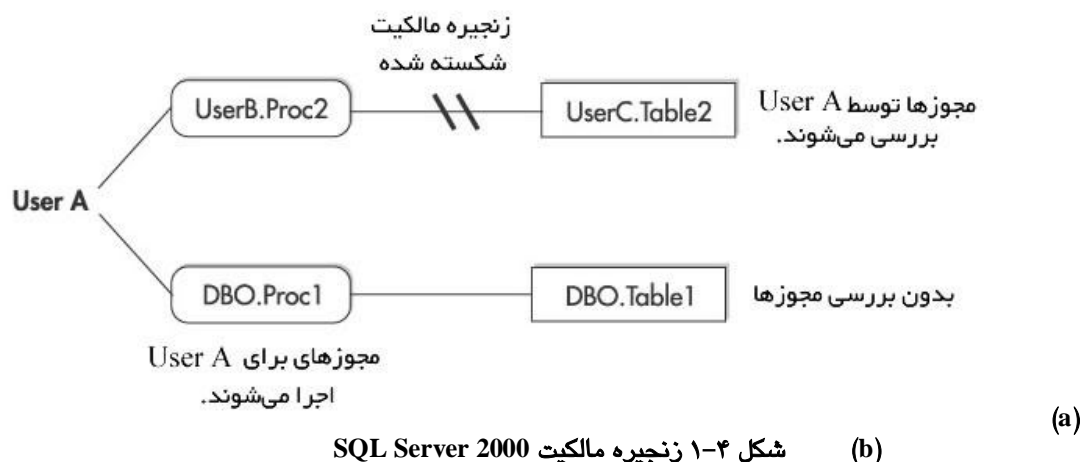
زنجیره مالکیت شکسته شده

UserB.Proc2

UserC.Table2

مجوزها توسط User A بررسی می‌شوند.

User A

DBO.Proc1

DBO.Table1

بدون بررسی مجوزها

مجوزهای برای User A اجرا می‌شوند.

(a)

(b) شکل ۴-۱ زنجیره مالکیت SQL Server 2000